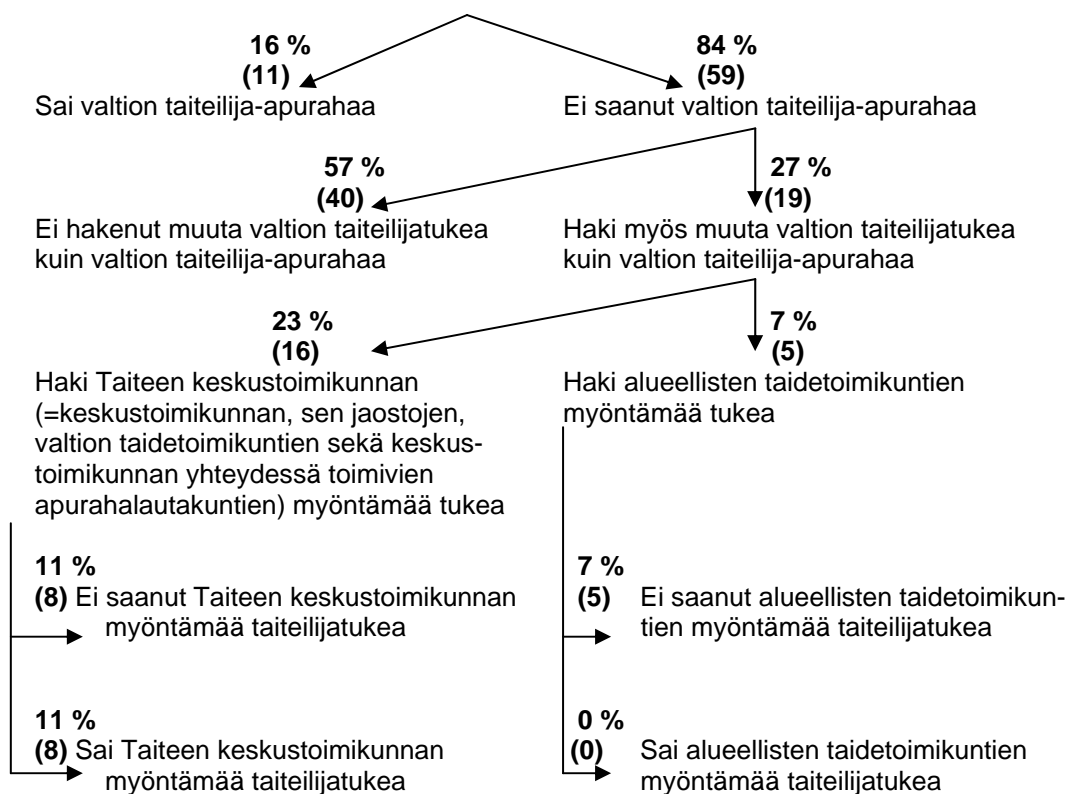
**16 %**
**(11)**
Sai valtion taiteilija-apurahaa

**84 %**
**(59)**
Ei saanut valtion taiteilija-apurahaa

**57 %**
**(40)**
Ei hakenut muuta valtion taiteilijatukea kuin valtion taiteilija-apurahaa

**27 %**
**(19)**
Haki myös muuta valtion taiteilijatukea kuin valtion taiteilija-apurahaa

**23 %**
**(16)**
Haki Taiteen keskustoimikunnan (=keskustoimikunnan, sen jaostojen, valtion taidetoimikuntien sekä keskustoimikunnan yhteydessä toimivien apurahalautakuntien) myöntämää tukea

**7 %**
**(5)**
Haki alueellisten taidetoimikuntien myöntämää tukea

**11 %**
**(8)** Ei saanut Taiteen keskustoimikunnan myöntämää taiteilijatukea

**11 %**
**(8)** Sai Taiteen keskustoimikunnan myöntämää taiteilijatukea

**7 %**
**(5)** Ei saanut alueellisten taidetoimikuntien myöntämää taiteilijatukea

**0 %**
**(0)** Sai alueellisten taidetoimikuntien myöntämää taiteilijatukea